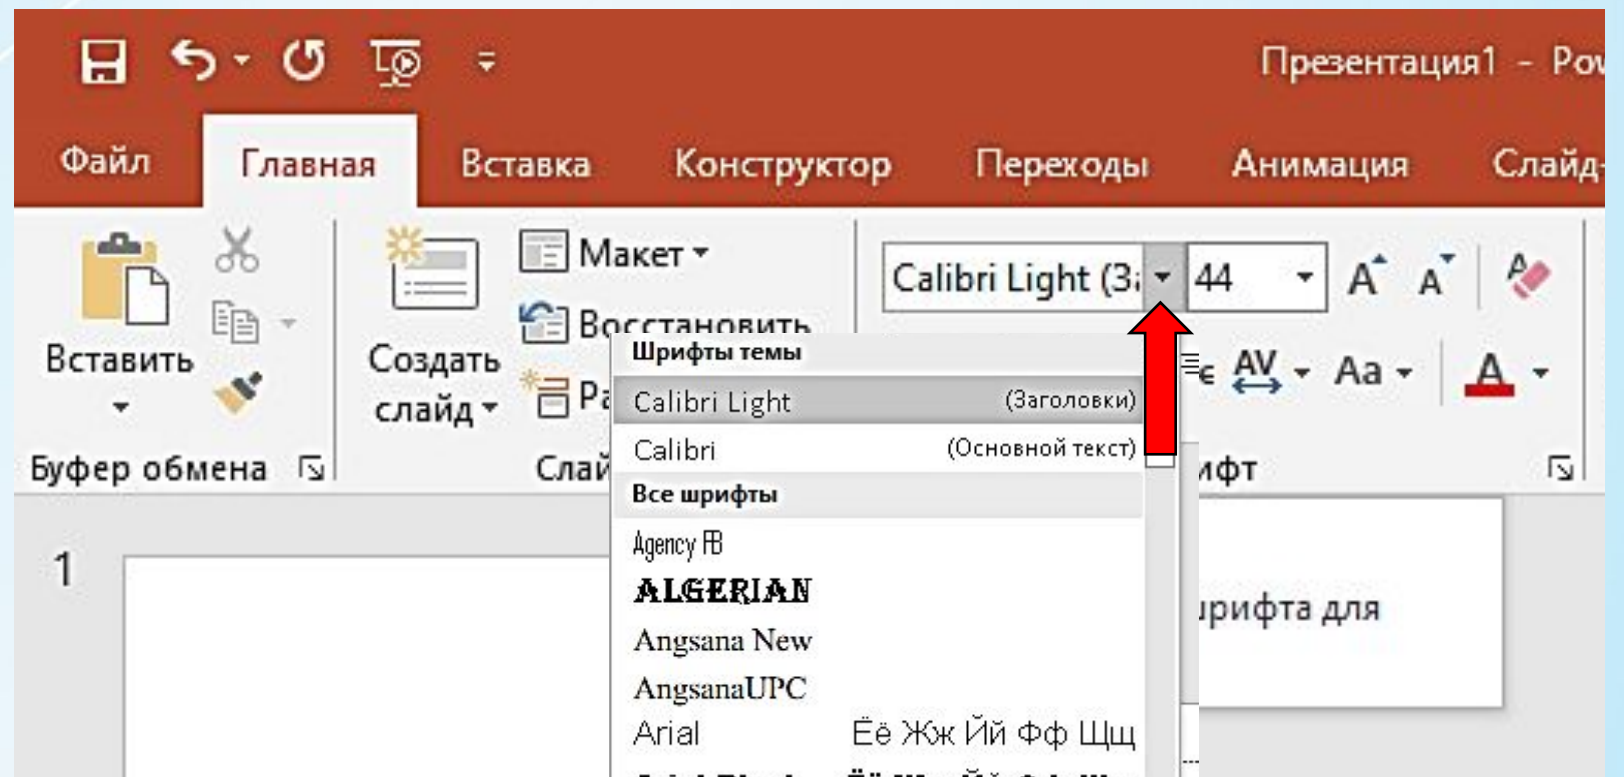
Презентация1 - Po

Файл Главная Вставка Конструктор Переходы Анимация Слайд

Вставить

Буфер обмена

Создать слайд

Макет

Восстановить

Ра

Слай

Calibri Light (За

44

Аа

ифт

Шрифты темы

Calibri Light (Заголовки)

Calibri (Основной текст)

Все шрифты

Agency FB

ALGERIAN

Angsana New

AngsanaUPC

Arial Ёё Жж Йй Фф Щщ

1

шрифта для